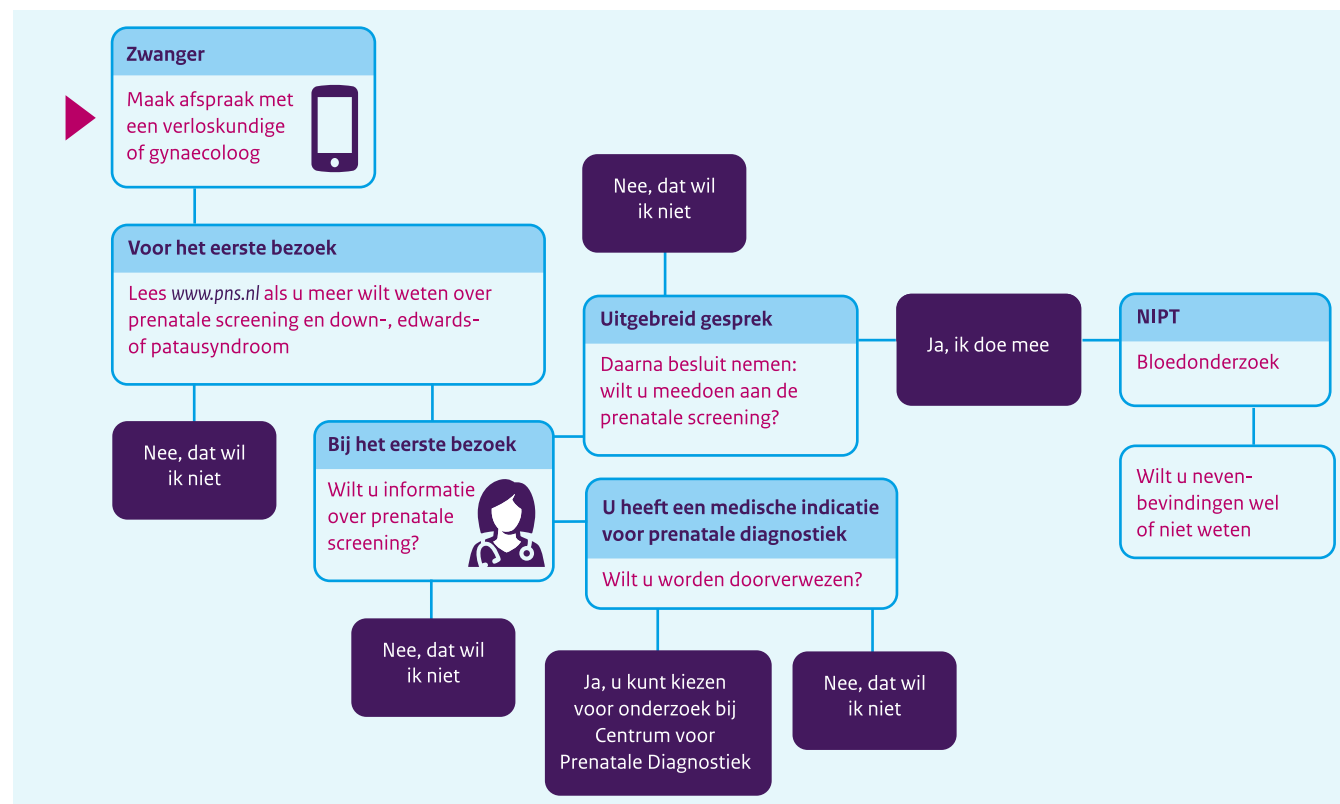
Zwanger

Maak afspraak met een verloskundige of gynaecoloog

Voor het eerste bezoek

Lees www.pns.nl als u meer wilt weten over prenatale screening en down-, edwards- of patausyndroom

Nee, dat wil ik niet

Bij het eerste bezoek

Wilt u informatie over prenatale screening?

Nee, dat wil ik niet

Nee, dat wil ik niet

Uitgebreid gesprek

Daarna besluit nemen: wilt u meedoen aan de prenatale screening?

Ja, ik doe mee

NIPT

Bloedonderzoek

Wilt u nevenbevindingen wel of niet weten

U heeft een medische indicatie voor prenatale diagnostiek

Wilt u worden doorverwezen?

Ja, u kunt kiezen voor onderzoek bij Centrum voor Prenatale Diagnostiek

Nee, dat wil ik niet